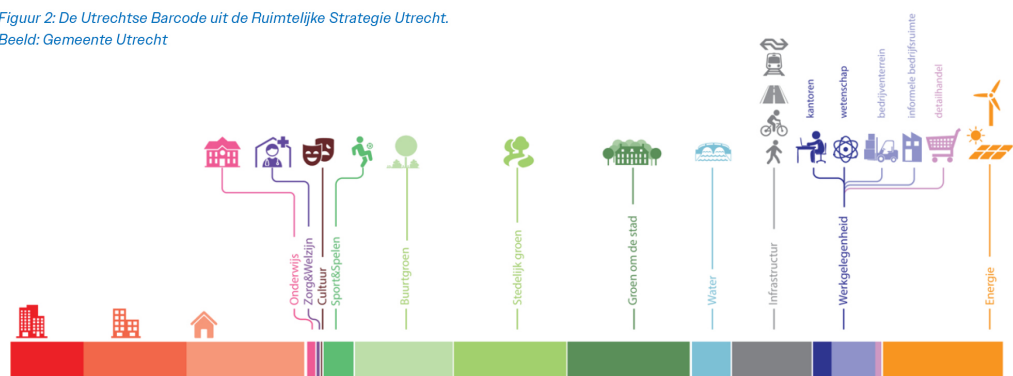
Figuur 2: De Utrechtse Barcode uit de Ruimtelijke Strategie Utrecht.
Beeld: Gemeente Utrecht

kantoren
wetenschap
bedrijventerrein
informele bedrijfsruimte
detailhandel

Onderwijs
Zorg&Welzijn
Cultuur
Sport&Spelen
Buurtgroen
Stedelijk groen
Groen om de stad
Water
Infrastructuur
Werkgelegenheid
Energie